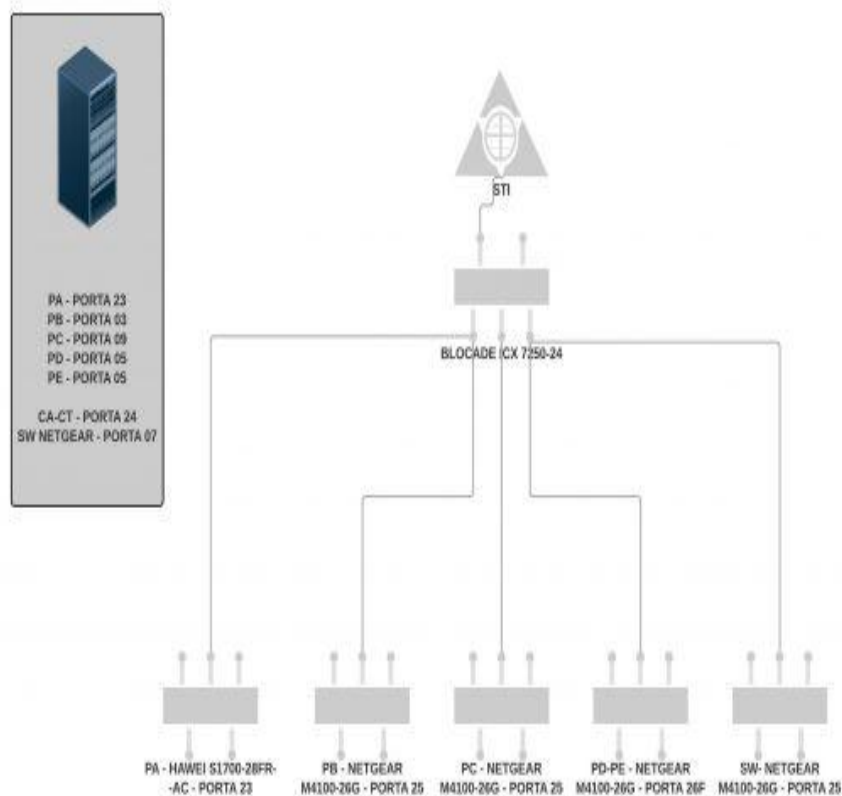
PA - PORTA 23
PB - PORTA 03
PC - PORTA 09
PD - PORTA 05
PE - PORTA 05

CA-CT - PORTA 24
SW NETGEAR - PORTA 07

STI

BLOCADE ICX 7250-24

PA - HAWEI S1700-28FR--AC - PORTA 23

PB - NETGEAR M4100-26G - PORTA 25

PC - NETGEAR M4100-26G - PORTA 25

PD-PE - NETGEAR M4100-26G - PORTA 26F

SW- NETGEAR M4100-26G - PORTA 25